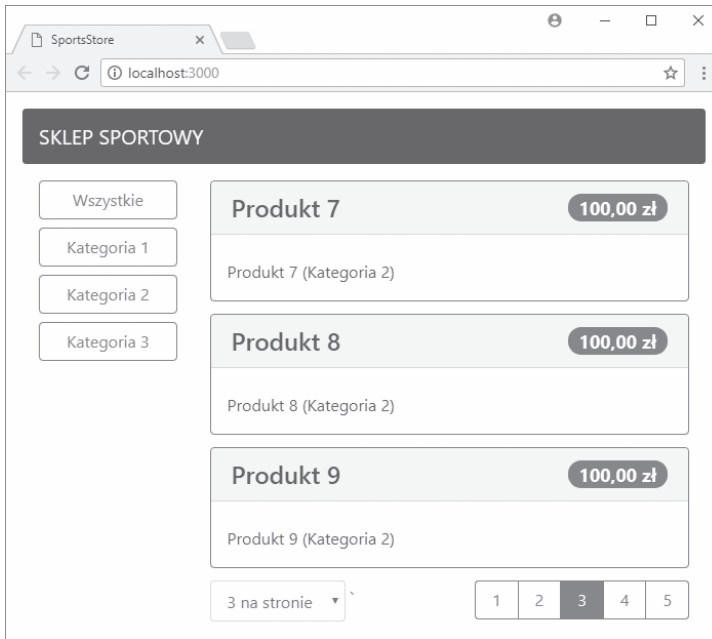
SportsStore

localhost:3000

SKLEP SPORTOWY

Wszystkie

Kategoria 1

Kategoria 2

Kategoria 3

Produkt 7 100,00 zł

Produkt 7 (Kategoria 2)

Produkt 8 100,00 zł

Produkt 8 (Kategoria 2)

Produkt 9 100,00 zł

Produkt 9 (Kategoria 2)

3 na stronie `

| 1 | 2 | 3 | 4 | 5 |
|---|---|---|---|---|